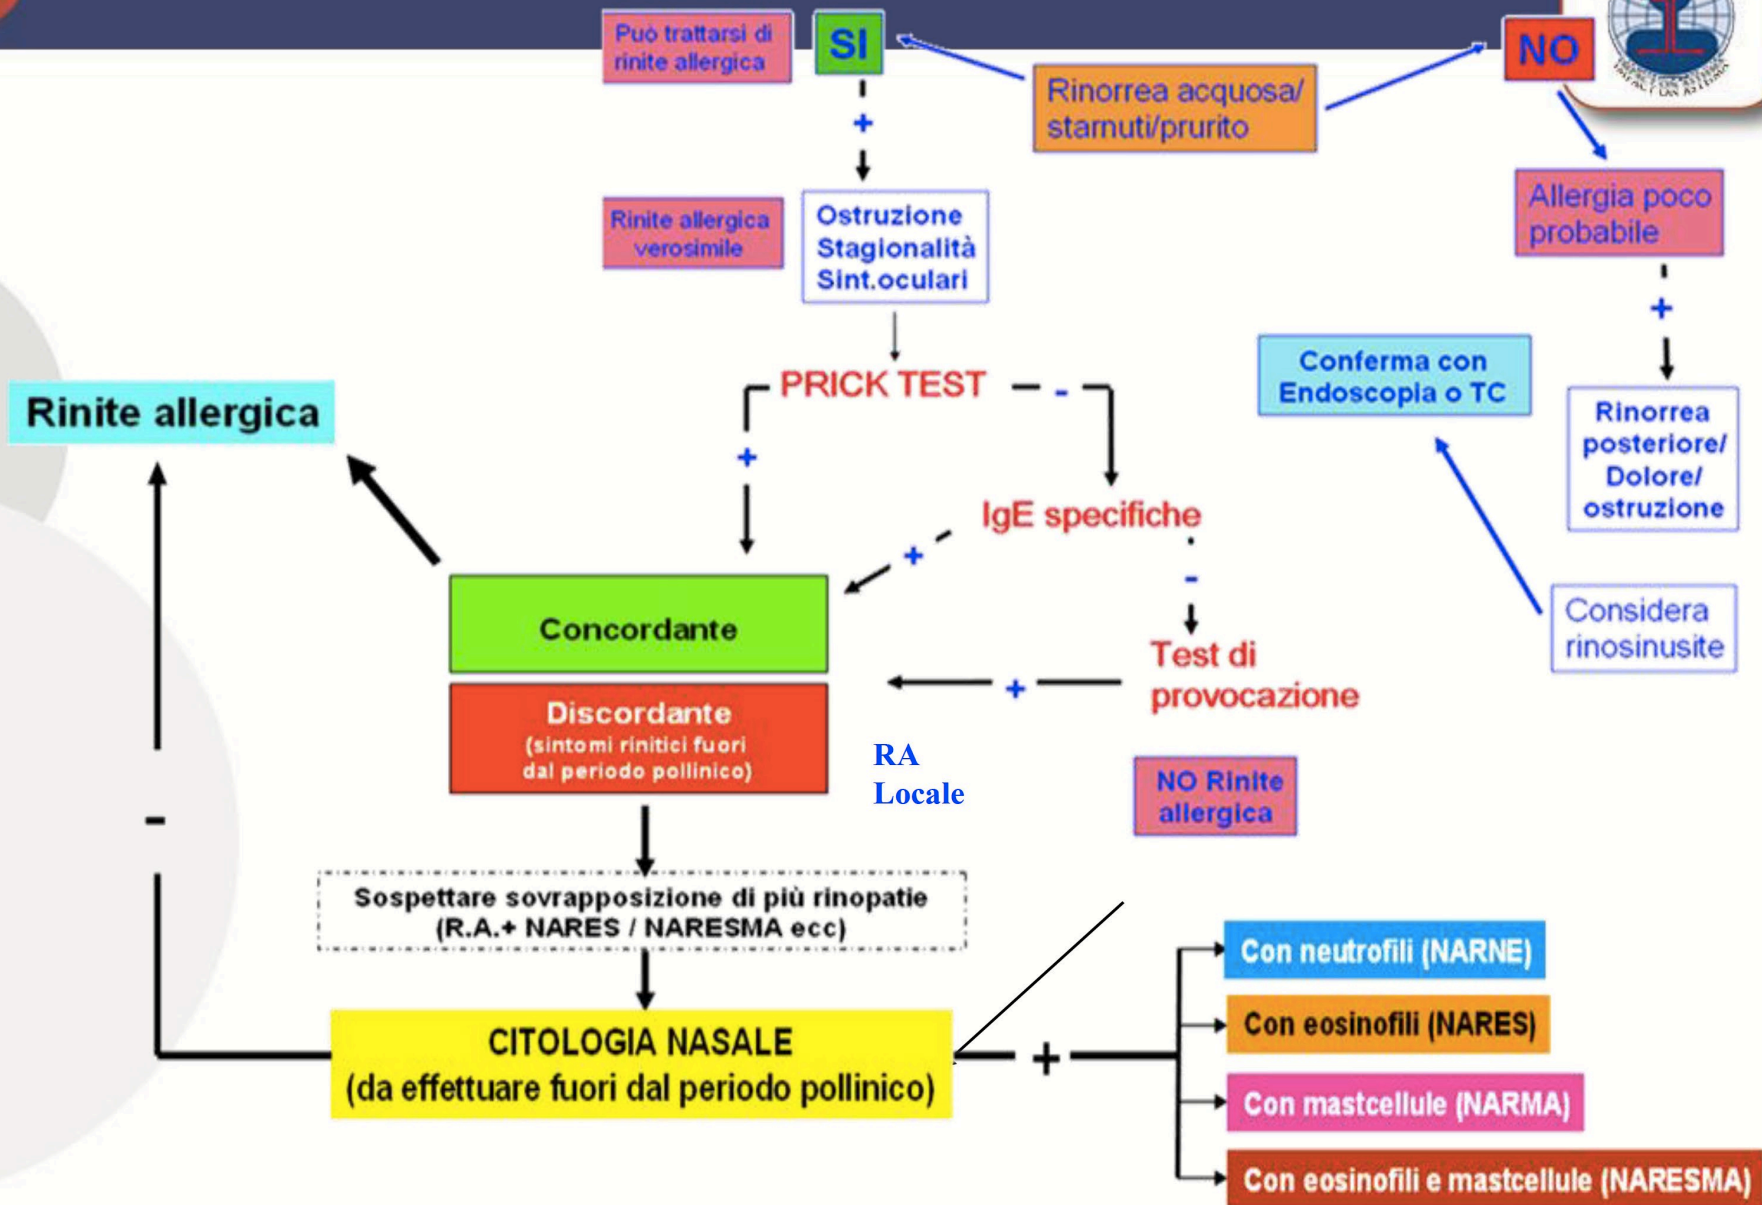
Può trattarsi di rinite allergica

SI

Rinorrea acquosa/ starnuti/prurito

NO

+

Rinite allergica verosimile

Ostruzione Stagionalità Sint.oculari

Allergia poco probabile

+

PRICK TEST

-

+

Conferma con Endoscopia o TC

Rinorrea posteriore/ Dolore/ ostruzione

Rinite allergica

IgE specifiche

+

-

Considera rinosinusite

Concordante

Test di provocazione

+

Discordante (sintomi rinitici fuori dal periodo pollinico)

RA Locale

NO Rinite allergica

-

Sospettare sovrapposizione di più rinopatie (R.A.+ NARES / NARESMA ecc)

Con neutrofili (NARNE)

Con eosinofili (NARES)

CITOLOGIA NASALE (da effettuare fuori dal periodo pollinico)

+

Con mastcellule (NARMA)

Con eosinofili e mastcellule (NARESMA)